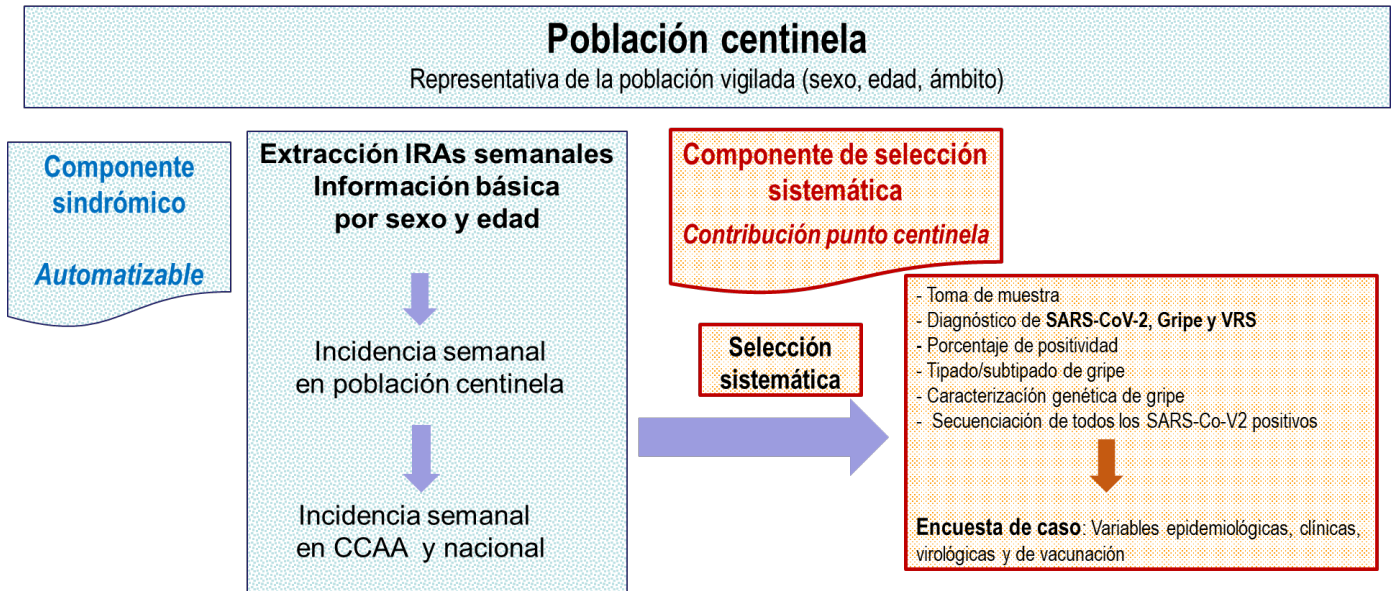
Población centinela
Representativa de la población vigilada (sexo, edad, ámbito)

Componente sindrómico

Automatizable

Extracción IRAs semanales
Información básica
por sexo y edad

Incidencia semanal
en población centinela

Incidencia semanal
en CCAA y nacional

Componente de selección sistemática
Contribución punto centinela

Selección sistemática

- Toma de muestra
- Diagnóstico de SARS-CoV-2, Gripe y VRS
- Porcentaje de positividad
- Tipado/subtipado de gripe
- Caracterización genética de gripe
- Secuenciación de todos los SARS-Co-V2 positivos

Encuesta de caso: Variables epidemiológicas, clínicas, virológicas y de vacunación